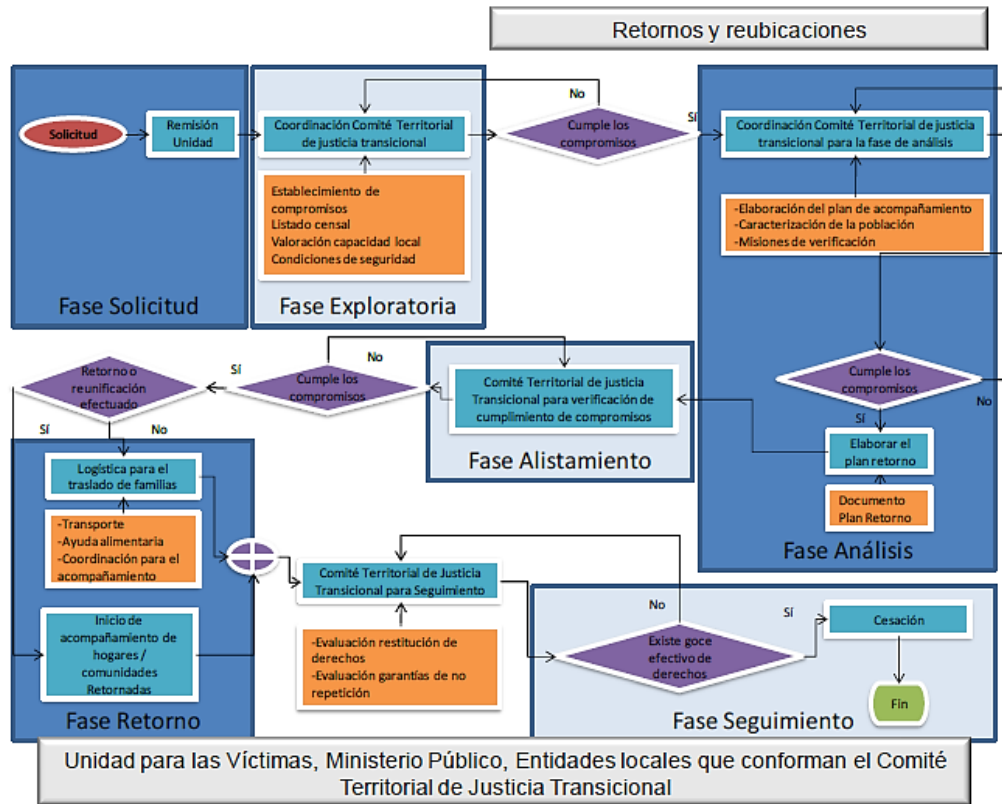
Retornos y reubicaciones

Solicitud

Remisión Unidad

Fase Solicitud

Coordinación Comité Territorial de justicia transicional

Establecimiento de compromisos
Listado censal
Valoración capacidad local
Condiciones de seguridad

Fase Exploratoria

No

Cumple los compromisos

Sí

Coordinación Comité Territorial de justicia transicional para la fase de análisis

-Elaboración del plan de acompañamiento
-Caracterización de la población
-Misiones de verificación

Cumple los compromisos

No

Sí

Elaborar el plan retorno

Documento Plan Retorno

Fase Análisis

Comité Territorial de justicia Transicional para verificación de cumplimiento de compromisos

Fase Alistamiento

No

Sí

Cumple los compromisos

Retorno o reunificación efectuado

Sí

No

Logística para el traslado de familias

-Transporte
-Ayuda alimentaria
-Coordinación para el acompañamiento

Inicio de acompañamiento de hogares / comunidades Retornadas

Fase Retorno

Comité Territorial de Justicia Transicional para Seguimiento

-Evaluación restitución de derechos
-Evaluación garantías de no repetición

No

Existe goce efectivo de derechos

Sí

Cesación

Fin

Fase Seguimiento

Unidad para las Víctimas, Ministerio Público, Entidades locales que conforman el Comité Territorial de Justicia Transicional